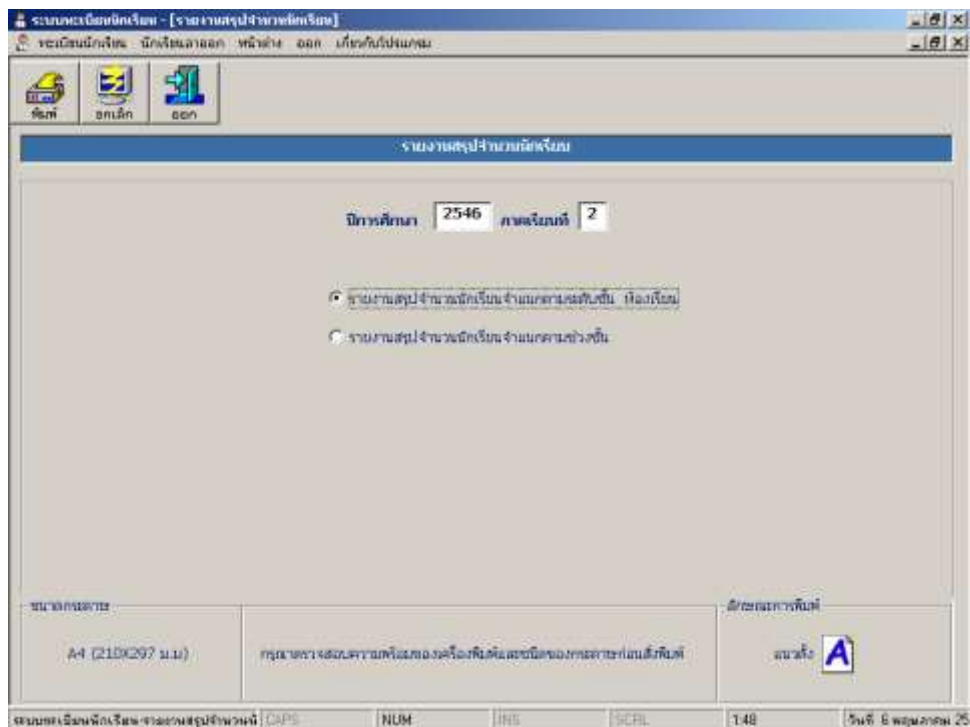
ระบบทะเบียนนักเรียน - [รายงานสรุปจำนวนนักเรียน]
ทะเบียนนักเรียน นักเรียนลาออก หน้าต่าง ออก เกี่ยวกับโปรแกรม
พิมพ์ ยกเลิก ออก
รายงานสรุปจำนวนนักเรียน
ปีการศึกษา 2546 ภาคเรียนที่ 2
รายงานสรุปจำนวนนักเรียนจำแนกตามระดับชั้น ห้องเรียน
รายงานสรุปจำนวนนักเรียนจำแนกตามช่วงชั้น
ขนาดกระดาษ
A4 (210X297 ม.ม)
กรุณาตรวจสอบความพร้อมของเครื่องพิมพ์และชนิดของกระดาษก่อนสั่งพิมพ์
ลักษณะการพิมพ์
แนวตั้ง A
ระบบทะเบียนนักเรียน รายงานสรุปจำนวนนักเรียน CAPS NUM INS SCRL 1:48 วันที่ 6 พฤษภาคม 25